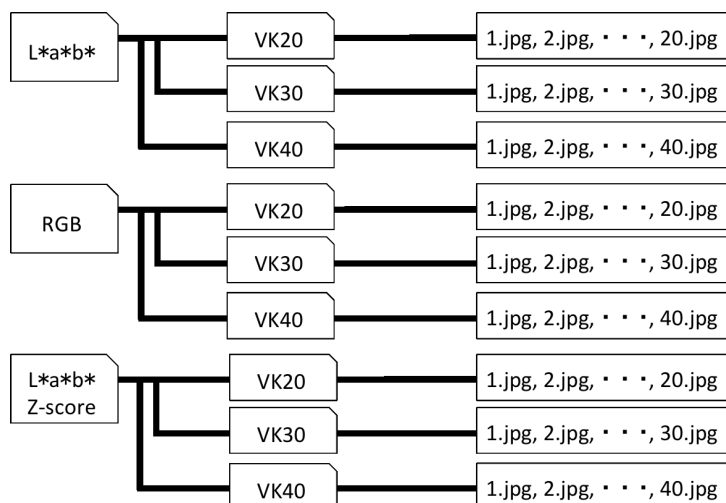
L*a*b*

VK20

1.jpg, 2.jpg, ・・・, 20.jpg

VK30

1.jpg, 2.jpg, ・・・, 30.jpg

VK40

1.jpg, 2.jpg, ・・・, 40.jpg

RGB

VK20

1.jpg, 2.jpg, ・・・, 20.jpg

VK30

1.jpg, 2.jpg, ・・・, 30.jpg

VK40

1.jpg, 2.jpg, ・・・, 40.jpg

L*a*b* Z-score

VK20

1.jpg, 2.jpg, ・・・, 20.jpg

VK30

1.jpg, 2.jpg, ・・・, 30.jpg

VK40

1.jpg, 2.jpg, ・・・, 40.jpg